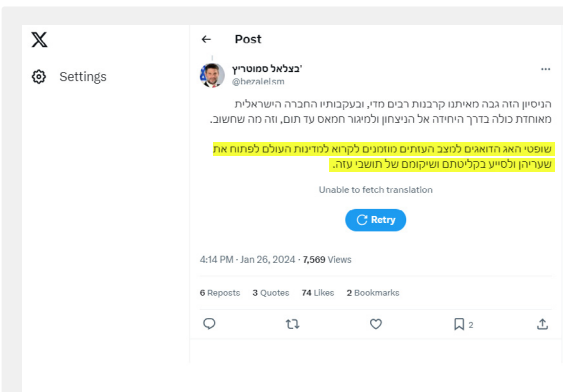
Settings

Post

בצלאל סמוטריץ'
@bezalelsm

הניסיון הזה גבה מאיתנו קרבנות רבים מדי, ובעקבותיו החברה הישראלית מאוחדת כולה בדרך היחידה אל הניצחון ולמיגור חמאס עד תום, וזה מה שחשוב.

שופטי האג הדואגים למצב העזתים מוזמנים לקרוא למדינות העולם לפתוח את שעריהן ולסייע בקליטתם ושיקומם של תושבי עזה.

Unable to fetch translation

Retry

4:14 PM · Jan 26, 2024 · 7,569 Views

6 Reposts 3 Quotes 74 Likes 2 Bookmarks

2